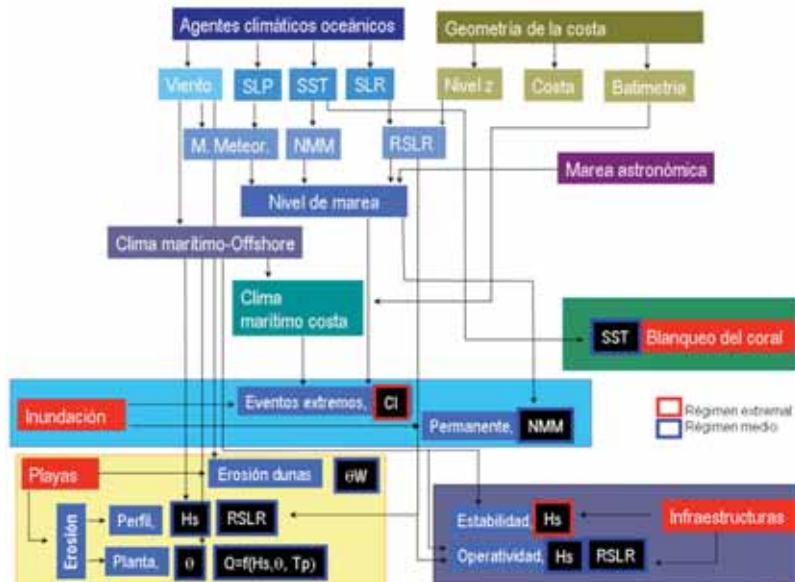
Agentes climáticos oceánicos

Geometría de la costa

Viento

SLP

SST

SLR

Nivel z

Costa

Batimetría

M. Meteor.

NMM

RSLR

Marea astronómica

Nivel de marea

Clima marítimo-Offshore

Clima marítimo costa

SST

Blanqueo del coral

Inundación

Eventos extremos,

CI

Permanente,

NMM

Régimen extremal

Régimen medio

Playas

Erosión dunas

$\theta W$

Erosión

Perfil,

Hs

RSLR

Planta,

$\theta$

$Q=f(Hs,\theta, Tp)$

Estabilidad,

Hs

Infraestructuras

Operatividad,

Hs

RSLR